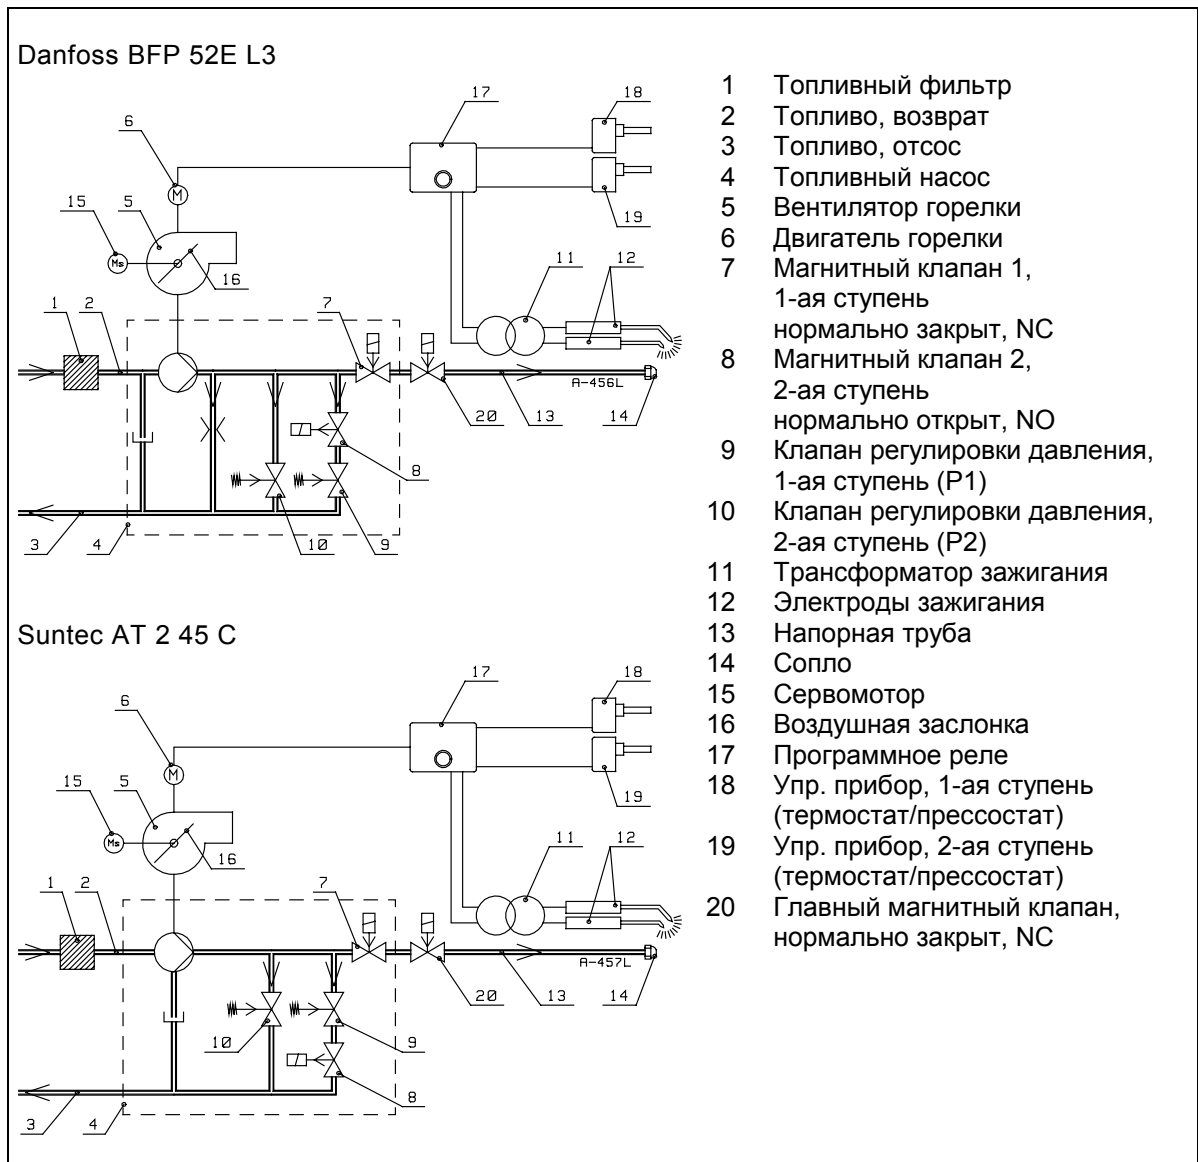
Danfoss BFP 52E L3

17
18
6
M
15
5
Ms
16
19
11
12
1
2
7
A-456L
20
13
14
8
10
9
3
4

Suntec AT 2 45 C

17
18
6
M
15
5
Ms
16
19
11
12
1
2
7
A-457L
20
13
14
10
9
8
3
4

1 Топливный фильтр
2 Топливо, возврат
3 Топливо, отсос
4 Топливный насос
5 Вентилятор горелки
6 Двигатель горелки
7 Магнитный клапан 1, 1-ая ступень нормально закрыт, NC
8 Магнитный клапан 2, 2-ая ступень нормально открыт, NO
9 Клапан регулировки давления, 1-ая ступень (P1)
10 Клапан регулировки давления, 2-ая ступень (P2)
11 Трансформатор зажигания
12 Электроды зажигания
13 Напорная труба
14 Сопло
15 Сервомотор
16 Воздушная заслонка
17 Программное реле
18 Упр. прибор, 1-ая ступень (термостат/прессостат)
19 Упр. прибор, 2-ая ступень (термостат/прессостат)
20 Главный магнитный клапан, нормально закрыт, NC